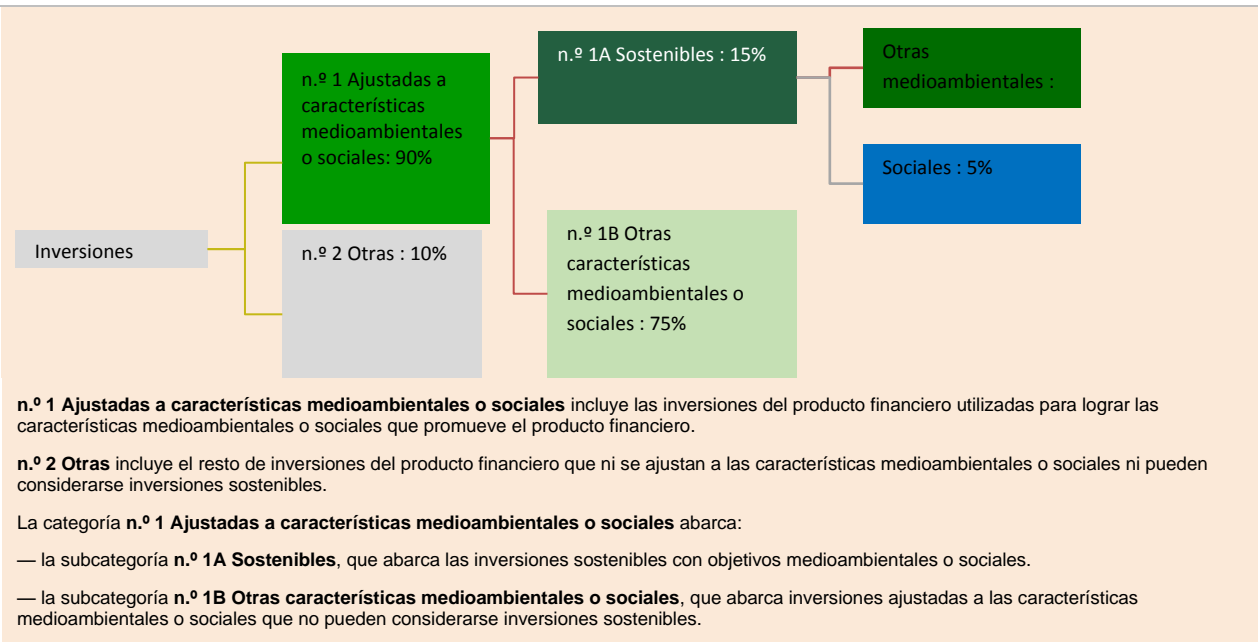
Inversiones

n.º 1 Ajustadas a características medioambientales o sociales: 90%

n.º 2 Otras : 10%

n.º 1A Sostenibles : 15%

n.º 1B Otras características medioambientales o sociales : 75%

Otras medioambientales :

Sociales : 5%

**n.º 1 Ajustadas a características medioambientales o sociales** incluye las inversiones del producto financiero utilizadas para lograr las características medioambientales o sociales que promueve el producto financiero.

**n.º 2 Otras** incluye el resto de inversiones del producto financiero que ni se ajustan a las características medioambientales o sociales ni pueden considerarse inversiones sostenibles.

La categoría **n.º 1 Ajustadas a características medioambientales o sociales** abarca:

— la subcategoría **n.º 1A Sostenibles**, que abarca las inversiones sostenibles con objetivos medioambientales o sociales.

— la subcategoría **n.º 1B Otras características medioambientales o sociales**, que abarca inversiones ajustadas a las características medioambientales o sociales que no pueden considerarse inversiones sostenibles.